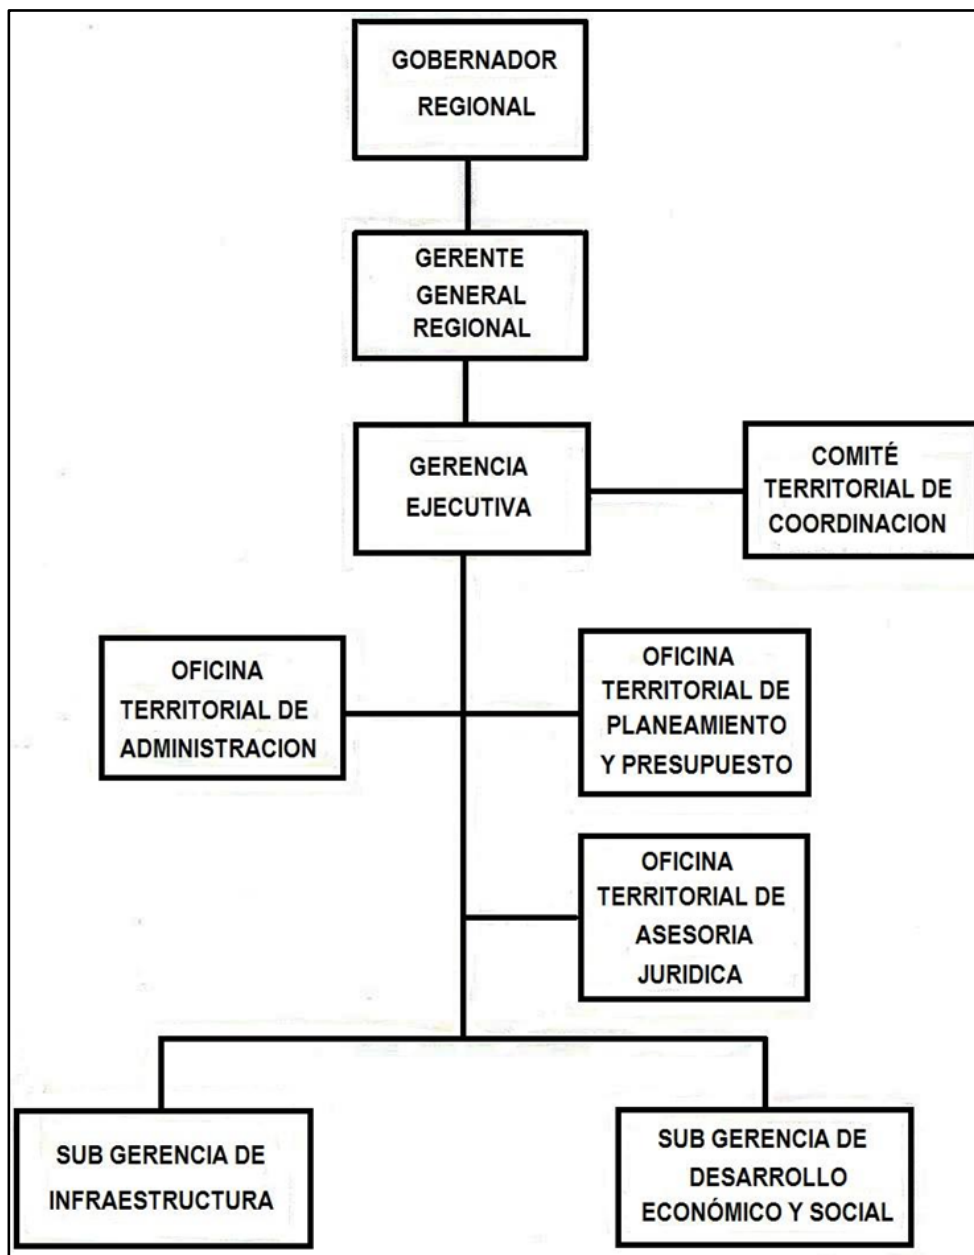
GOBERNADOR REGIONAL

GERENTE GENERAL REGIONAL

GERENCIA EJECUTIVA

COMITÉ TERRITORIAL DE COORDINACION

OFICINA TERRITORIAL DE ADMINISTRACION

OFICINA TERRITORIAL DE PLANEAMIENTO Y PRESUPUESTO

OFICINA TERRITORIAL DE ASESORIA JURIDICA

SUB GERENCIA DE INFRAESTRUCTURA

SUB GERENCIA DE DESARROLLO ECONÓMICO Y SOCIAL